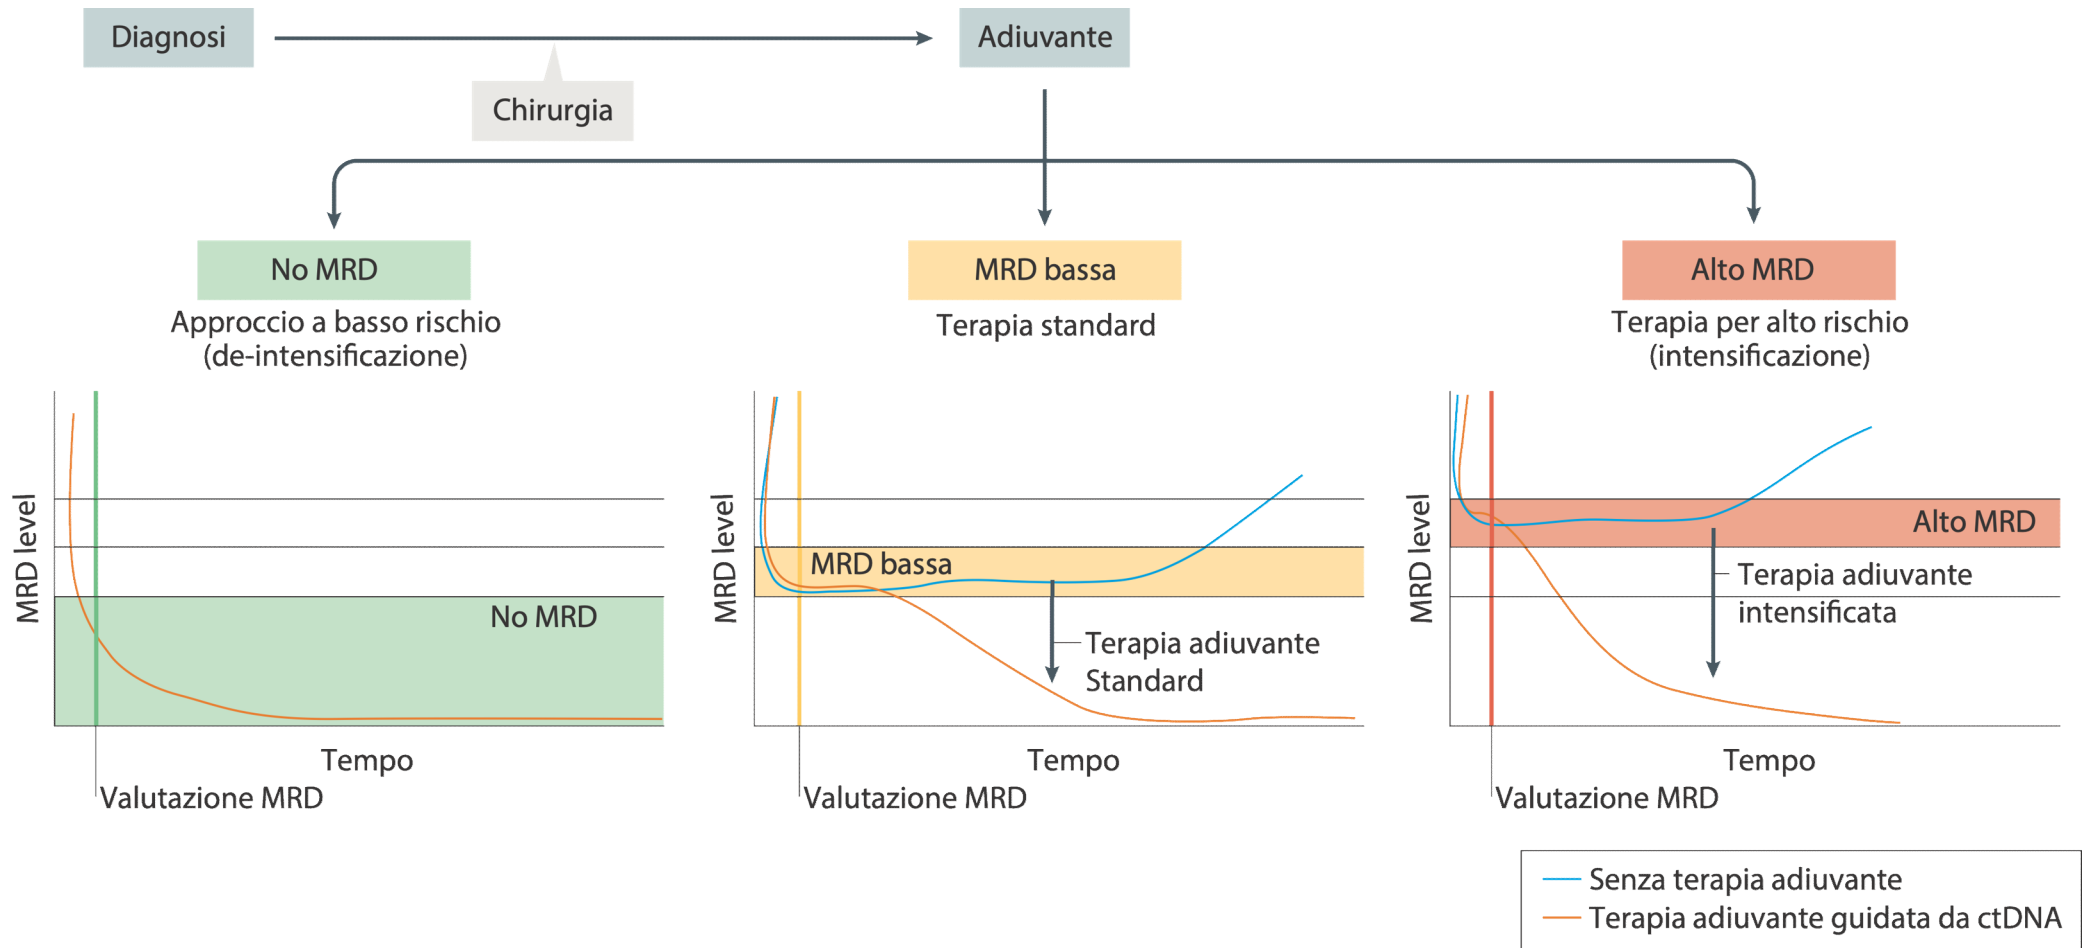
Diagnosi

Chirurgia

Adiuvante

No MRD
Approccio a basso rischio (de-intensificazione)

MRD bassa
Terapia standard

Alto MRD
Terapia per alto rischio (intensificazione)

MRD level

No MRD

Tempo

Valutazione MRD

MRD level

MRD bassa

Terapia adiuvante Standard

Tempo

Valutazione MRD

MRD level

Alto MRD

Terapia adiuvante intensificata

Tempo

Valutazione MRD

Senza terapia adiuvante
Terapia adiuvante guidata da ctDNA